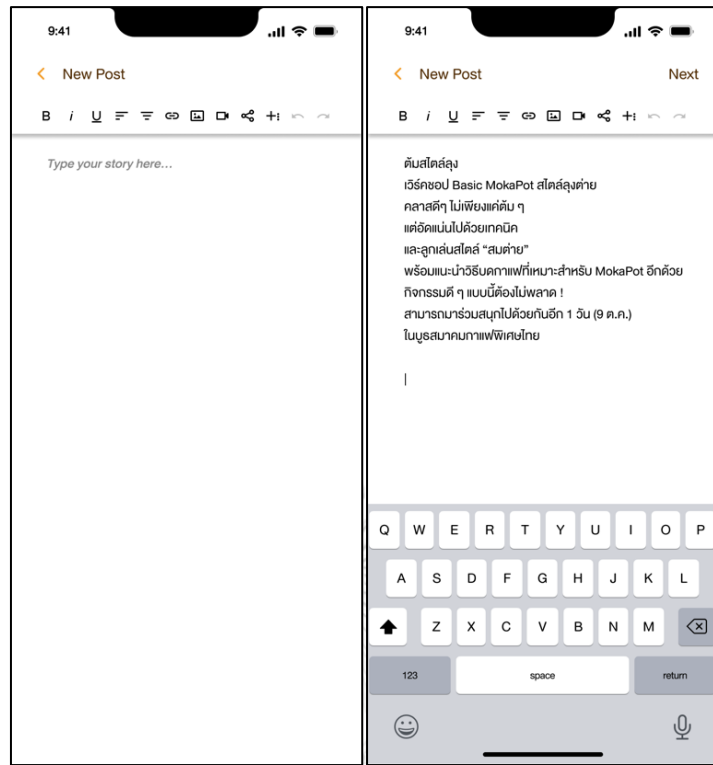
9:41

New Post

B I U

Type your story here...

9:41

New Post

Next

B I U

ต้มสไตล์ลุง
เวิร์คชอป Basic MokaPot สไตล์ลุงต่าย
คลาสดีๆ ไม่เพียงแค่ต้ม ๆ
แต่อัดแน่นไปด้วยเทคนิค
และลูกเล่นสไตล์ "สมต่าย"
พร้อมแนะนำวิธีบดกาแฟที่เหมาะสำหรับ MokaPot อีกด้วย
กิจกรรมดี ๆ แบบนี้ต้องไม่พลาด !
สามารถมาร่วมสนุกไปด้วยกันอีก 1 วัน (9 ต.ค.)
ในบูธสมาคมกาแฟพิเศษไทย

Q W E R T Y U I O P
A S D F G H J K L
Z X C V B N M
123 space return